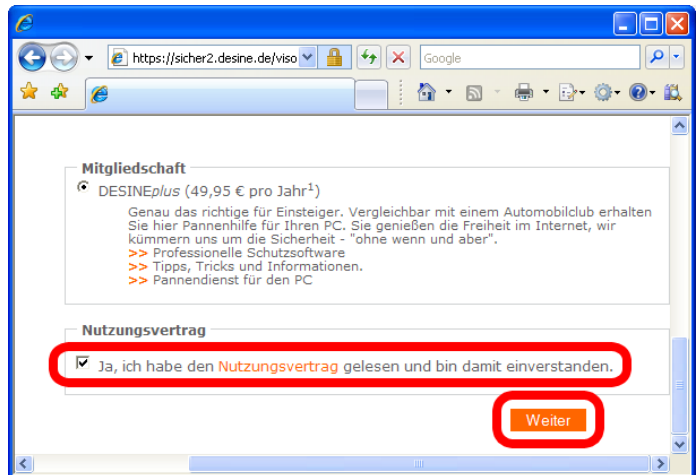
https://sicher2.desine.de/viso

Google

Mitgliedschaft

DESINE*plus* (49,95 € pro Jahr$^1$)

Genau das richtige für Einsteiger. Vergleichbar mit einem Automobilclub erhalten Sie hier Pannenhilfe für Ihren PC. Sie genießen die Freiheit im Internet, wir kümmern uns um die Sicherheit - "ohne wenn und aber".
>> Professionelle Schutzsoftware
>> Tipps, Tricks und Informationen.
>> Pannendienst für den PC

Nutzungsvertrag

Ja, ich habe den Nutzungsvertrag gelesen und bin damit einverstanden.

Weiter